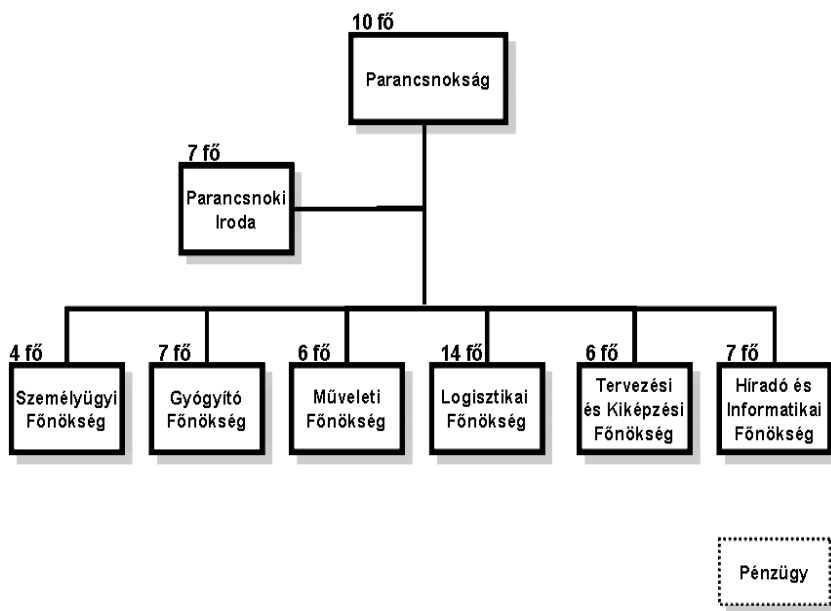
10 fő

Parancsnokság

7 fő

Parancsnoki Iroda

4 fő

Személyügyi Főnökség

7 fő

Gyógyító Főnökség

6 fő

Műveleti Főnökség

14 fő

Logisztikai Főnökség

6 fő

Tervezési és Kiképzési Főnökség

7 fő

Híradó és Informatikai Főnökség

Pénzügy